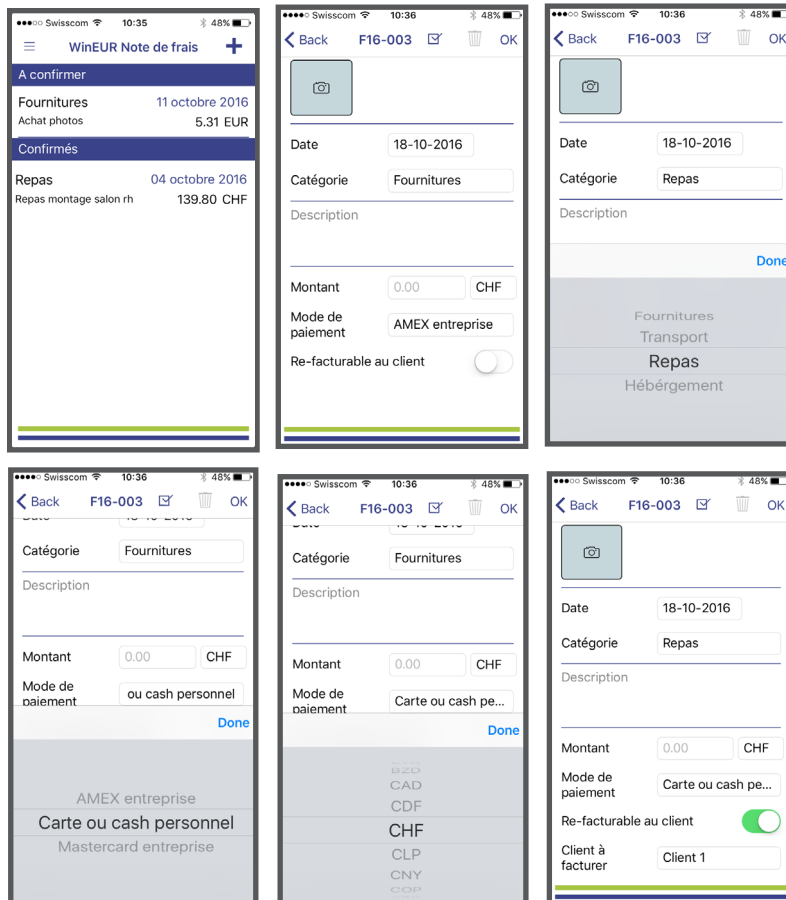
●●●●○ Swisscom 10:35 48%
WinEUR Note de frais +
A confirmer
Fournitures 11 octobre 2016
Achat photos 5.31 EUR
Confirmés
Repas 04 octobre 2016
Repas montage salon rh 139.80 CHF

●●●●○ Swisscom 10:36 48%
Back F16-003 OK
Date 18-10-2016
Catégorie Fournitures
Description
Montant 0.00 CHF
Mode de paiement AMEX entreprise
Re-facturable au client

●●●●○ Swisscom 10:36 48%
Back F16-003 OK
Date 18-10-2016
Catégorie Repas
Description
Done
Fournitures
Transport
Repas
Hébergement

●●●●○ Swisscom 10:36 48%
Back F16-003 OK
Date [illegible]
Catégorie Fournitures
Description
Montant 0.00 CHF
Mode de paiement ou cash personnel
Done
AMEX entreprise
Carte ou cash personnel
Mastercard entreprise

●●●●○ Swisscom 10:36 48%
Back F16-003 OK
Date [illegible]
Catégorie Fournitures
Description
Montant 0.00 CHF
Mode de paiement Carte ou cash pe...
Done
BZD
CAD
CDF
CHF
CLP
CNY
COP

●●●●○ Swisscom 10:36 48%
Back F16-003 OK
Date 18-10-2016
Catégorie Repas
Description
Montant 0.00 CHF
Mode de paiement Carte ou cash pe...
Re-facturable au client
Client à facturer Client 1